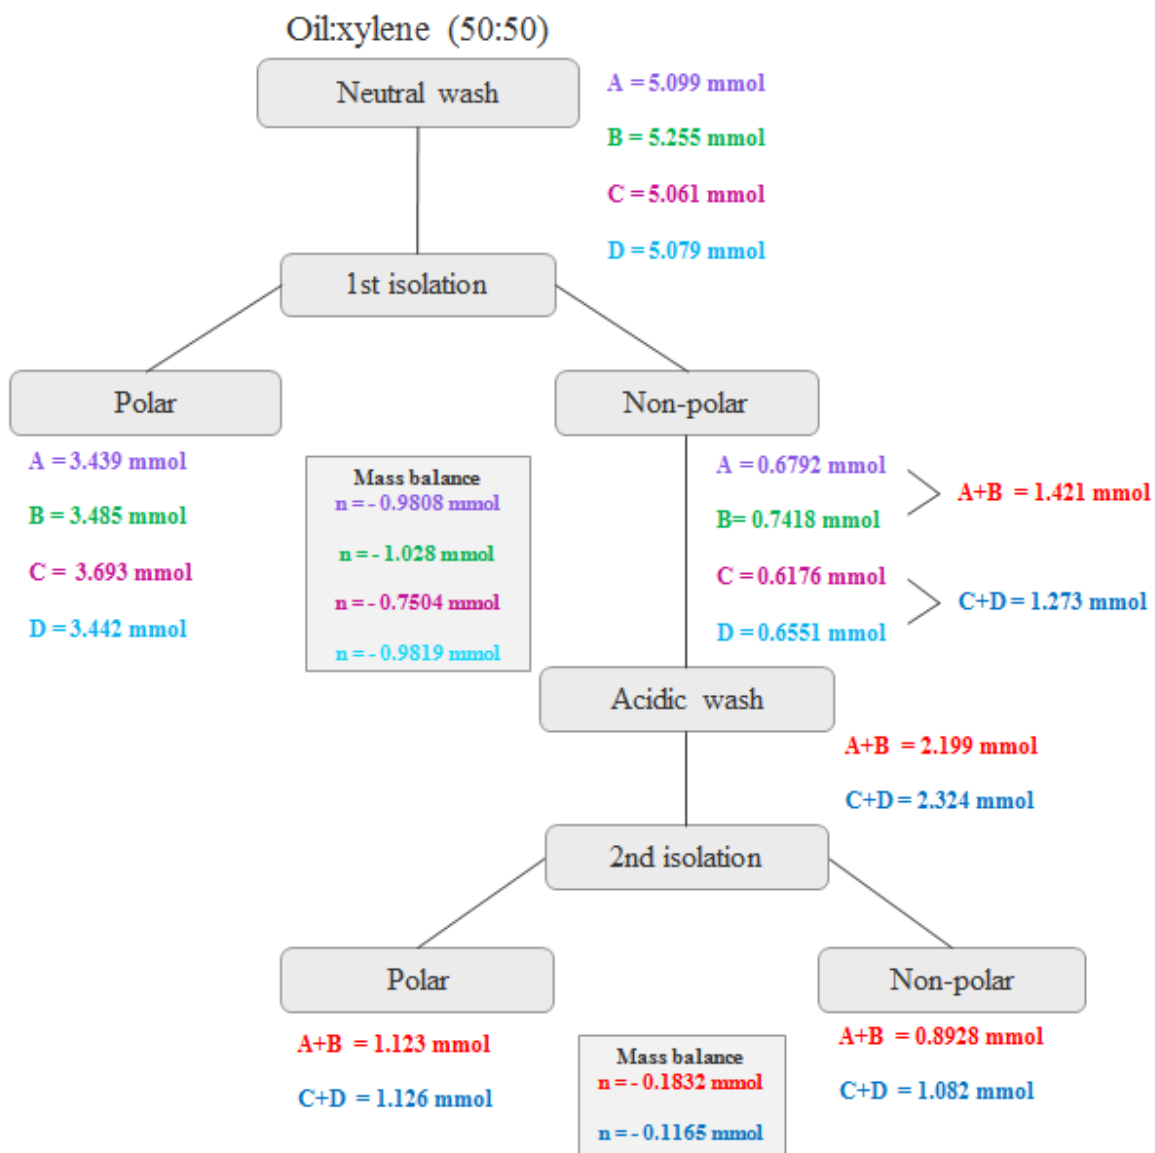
Oil:xylene (50:50)

Neutral wash

A = 5.099 mmol

B = 5.255 mmol

C = 5.061 mmol

D = 5.079 mmol

1st isolation

Polar

A = 3.439 mmol

B = 3.485 mmol

C = 3.693 mmol

D = 3.442 mmol

Mass balance
n = - 0.9808 mmol

n = - 1.028 mmol

n = - 0.7504 mmol

n = - 0.9819 mmol

Non-polar

A = 0.6792 mmol

B= 0.7418 mmol

A+B = 1.421 mmol

C = 0.6176 mmol

D = 0.6551 mmol

C+D = 1.273 mmol

Acidic wash

A+B = 2.199 mmol

C+D = 2.324 mmol

2nd isolation

Polar

A+B = 1.123 mmol

C+D = 1.126 mmol

Mass balance
n = - 0.1832 mmol

n = - 0.1165 mmol

Non-polar

A+B = 0.8928 mmol

C+D = 1.082 mmol